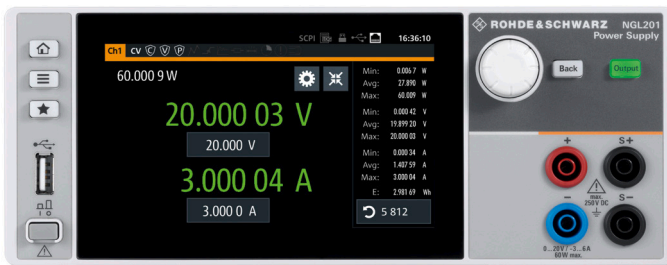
SCPI 16:36:10

Ch1 CV C V P

60.000 9 W

20.000 03 V

20.000 V

3.000 04 A

3.000 0 A

Min: 0.006 7 W
Avg: 27.890 W
Max: 60.009 W

Min: 0.000 42 V
Avg: 19.899 20 V
Max: 20.000 03 V

Min: 0.000 34 A
Avg: 1.407 59 A
Max: 3.000 04 A

E: 2.981 69 Wh

5 812

ROHDE&SCHWARZ NGL201
Power Supply

Back

Output

+ S+

− S−

max. 250V DC

0...20V / -2...6A
60W max.